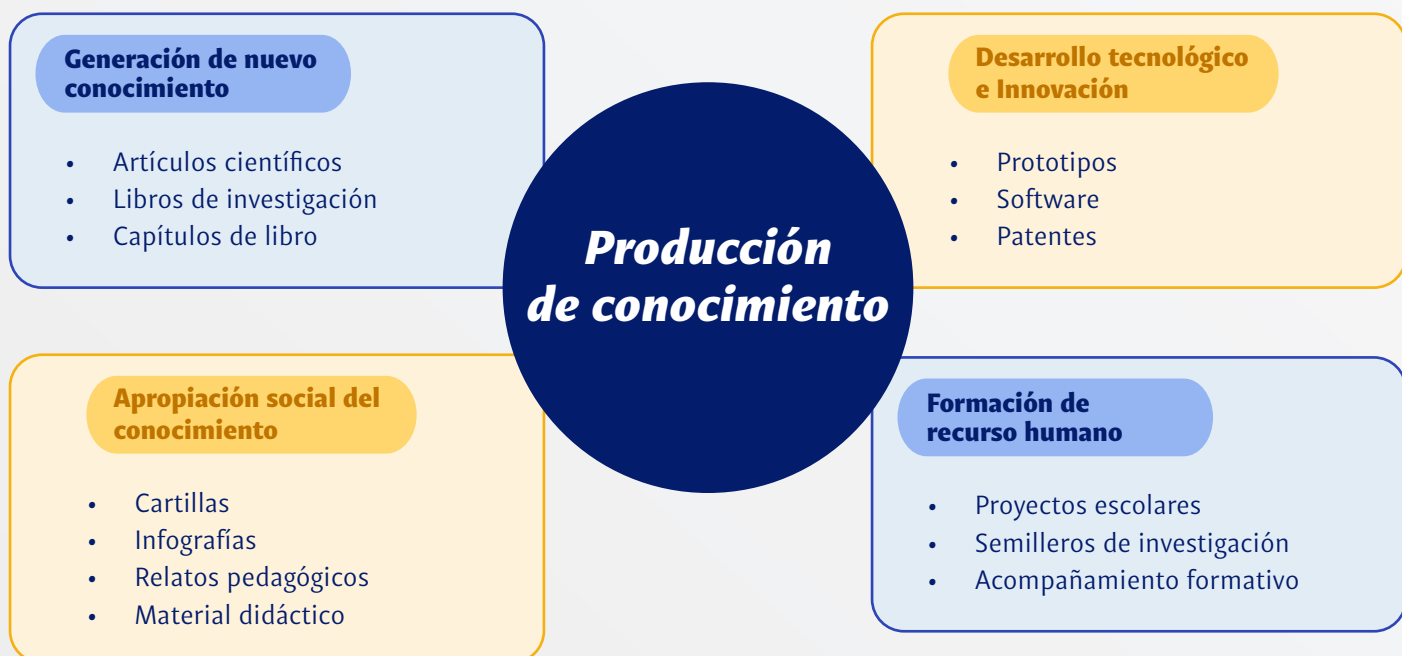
Generación de nuevo conocimiento

- Artículos científicos
- Libros de investigación
- Capítulos de libro

Desarrollo tecnológico e Innovación

- Prototipos
- Software
- Patentes

Producción de conocimiento

Apropiación social del conocimiento

- Cartillas
- Infografías
- Relatos pedagógicos
- Material didáctico

Formación de recurso humano

- Proyectos escolares
- Semilleros de investigación
- Acompañamiento formativo